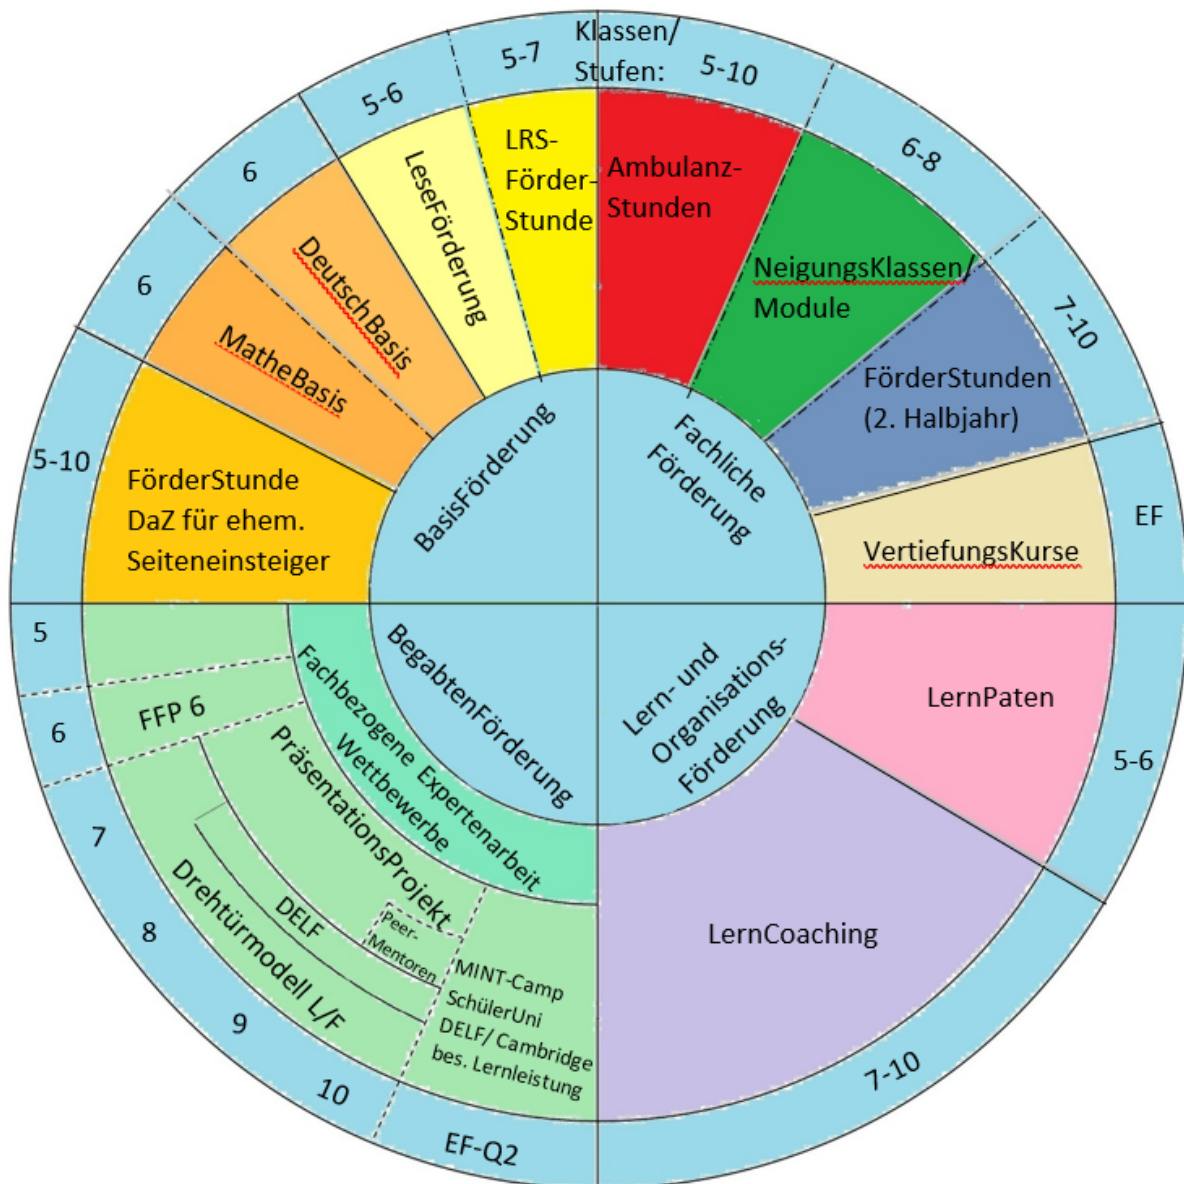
Klassen/ Stufen: 5-10

5-7

5-6

6

6

5-10

LRS-Förder-Stunde

LeseFörderung

DeutschBasis

MatheBasis

FörderStunde DaZ für ehem. Seiteneinsteiger

BasisFörderung

Ambulanz-Stunden

NeigungsKlassen/ Module

FörderStunden (2. Halbjahr)

VertiefungsKurse

Fachliche Förderung

6-8

7-10

EF

5

6

7

8

9

10

EF-Q2

FFP 6

BegabtenFörderung

Fachbezogene Expertenarbeit

Wettbewerbe

PräsentationsProjekt

DELF

Drehtürmodell L/F

Peer-Mentoren

MINT-Camp
SchülerUni
DELF/ Cambridge
bes. Lernleistung

Lern- und Organisations-Förderung

LernPaten

LernCoaching

5-6

7-10